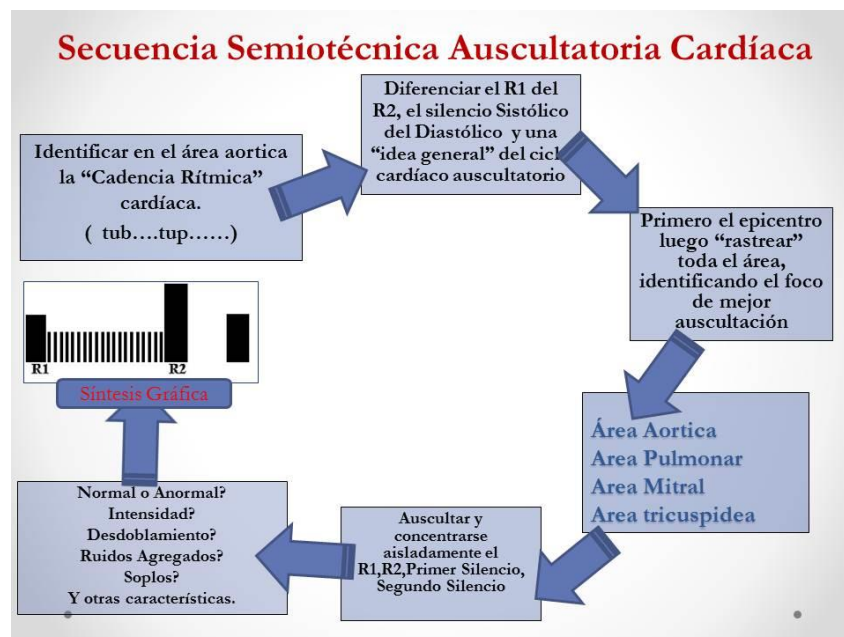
Secuencia Semiotécnica Auscultatoria Cardíaca

Identificar en el área aortica la "Cadencia Rítmica" cardíaca.
( tub….tup……)

Diferenciar el R1 del R2, el silencio Sistólico del Diastólico y una "idea general" del cicl cardíaco auscultatorio

Primero el epicentro luego "rastrear" toda el área, identificando el foco de mejor auscultación

Área Aortica
Area Pulmonar
Area Mitral
Area tricuspidea

Auscultar y concentrarse aisladamente el R1,R2,Primer Silencio, Segundo Silencio

Normal o Anormal?
Intensidad?
Desdoblamiento?
Ruidos Agregados?
Soplos?
Y otras características.

R1
R2
Síntesis Gráfica